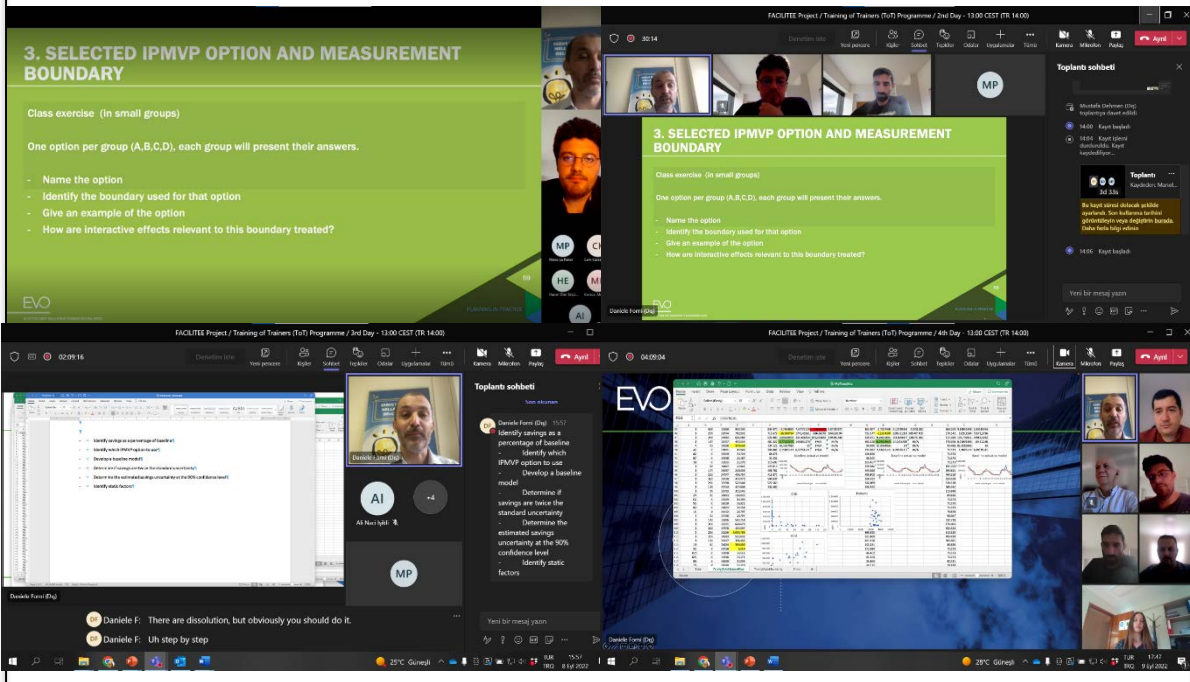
3. SELECTED IPMVP OPTION AND MEASUREMENT BOUNDARY

Class exercise (in small groups)

One option per group (A,B,C,D), each group will present their answers.

- Name the option
- Identify the boundary used for that option
- Give an example of the option
- How are interactive effects relevant to this boundary treated?

EVO

MP CK HE AI

FACILITEE Project / Training of Trainers (ToT) Programme / 2nd Day - 13:00 CEST (TR 14:00)

30:14

Kişiler Sohbet Tepkiler Odalar Uygulamalar Tümü Kamera Mikrofon Paylaş Ayrıl

MP

3. SELECTED IPMVP OPTION AND MEASUREMENT BOUNDARY

Class exercise (in small groups)

One option per group (A,B,C,D), each group will present their answers.

- Name the option
- Identify the boundary used for that option
- Give an example of the option
- How are interactive effects relevant to this boundary treated?

Daniele Forni (Dış)

Toplantı sohbeti

Mustafa Dehmen (Dış) toplantıya davet edildi

14:00 Kayıt başladı

14:04 Kayıt işlemi durduruldu. Kayıt kaydediliyor...

Toplantı
3d 33s

Bu kayıt süresi dolacak şekilde ayarlandı. Son kullanma tarihini görüntüleyin veya değiştirin burada. Daha fazla bilgi edinin

14:06 Kayıt başladı

Yeni bir mesaj yazın

FACILITEE Project / Training of Trainers (ToT) Programme / 3rd Day - 13:00 CEST (TR 14:00)

02:09:16

Kişiler Sohbet Tepkiler Odalar Uygulamalar Tümü Kamera Mikrofon Paylaş Ayrıl

Identify savings as a percentage of baseline
Identify which IPMVP option to use
Develop a baseline model
Determine if savings are twice the standard uncertainty
Determine the estimated savings uncertainty at the 90% confidence level
Identify static factors

Daniele Forni (Dış)

AI
Ali Naci İşleli
+4
MP

Toplantı sohbeti

Daniele Forni (Dış) 15:57
Identify savings as a percentage of baseline
- Identify which IPMVP option to use
- Develop a baseline model
- Determine if savings are twice the standard uncertainty
- Determine the estimated savings uncertainty at the 90% confidence level
- Identify static factors

Daniele F: There are dissolution, but obviously you should do it.
Daniele F: Uh step by step

Yeni bir mesaj yazın

25°C Güneşli TUR 15:57 8 Eyl 2022

FACILITEE Project / Training of Trainers (ToT) Programme / 4th Day - 13:00 CEST (TR 14:00)

04:09:04

Kişiler Sohbet Tepkiler Odalar Uygulamalar Tümü Kamera Mikrofon Paylaş Ayrıl

EVO

Daniele Forni (Dış)

28°C Güneşli TUR 17:47 9 Eyl 2022